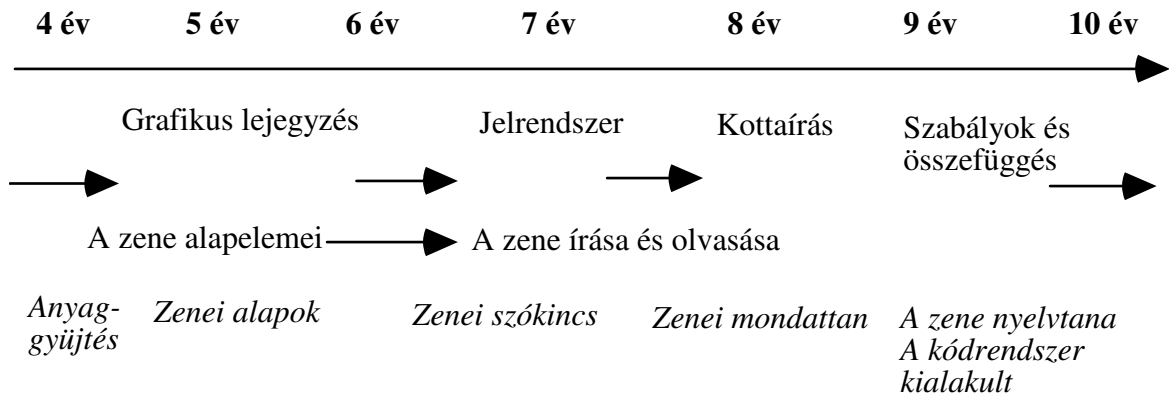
4 év 5 év 6 év 7 év 8 év 9 év 10 év

Grafikus lejegyzés Jelrendszer Kottaírás Szabályok és összefüggés

A zene alapelemei A zene írása és olvasása

*Anyaggyüjtés* *Zenei alapok* *Zenei szókincs* *Zenei mondattan* *A zene nyelvtana A kódrendszer kialakult*